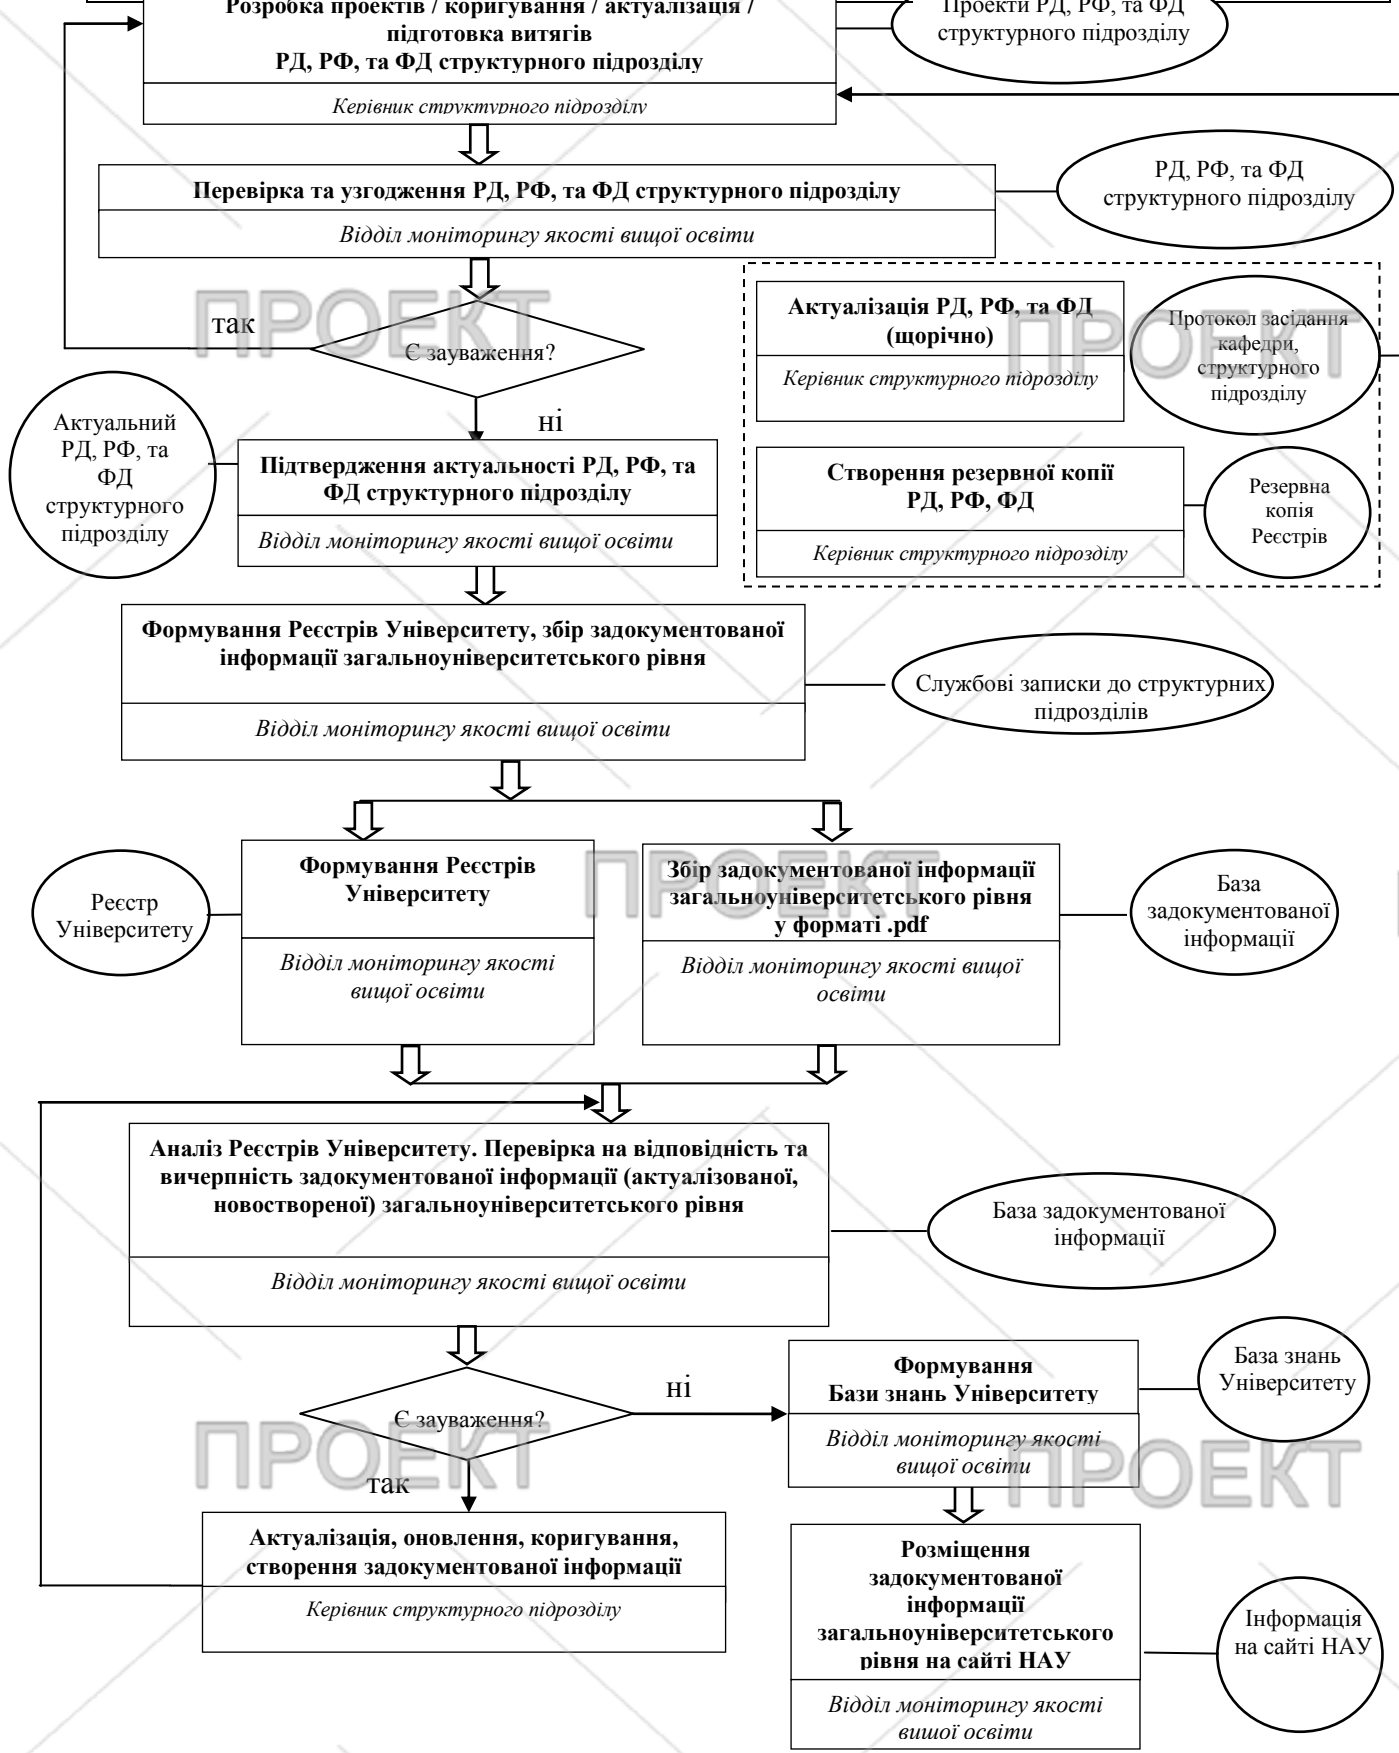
Розробка проектів / коригування / актуалізація / підготовка витягів РД, РФ, та ФД структурного підрозділу

Керівник структурного підрозділу

Проекти РД, РФ, та ФД структурного підрозділу

Перевірка та узгодження РД, РФ, та ФД структурного підрозділу

Відділ моніторингу якості вищої освіти

РД, РФ, та ФД структурного підрозділу

ПРОЕКТ

так

Є зауваження?

ні

Актуалізація РД, РФ, та ФД (щорічно)

Керівник структурного підрозділу

Протокол засідання кафедри, структурного підрозділу

ПРОЕКТ

Створення резервної копії РД, РФ, ФД

Керівник структурного підрозділу

Резервна копія Реєстрів

Актуальний РД, РФ, та ФД структурного підрозділу

Підтвердження актуальності РД, РФ, та ФД структурного підрозділу

Відділ моніторингу якості вищої освіти

Формування Реєстрів Університету, збір задокументованої інформації загальноуніверситетського рівня

Відділ моніторингу якості вищої освіти

Службові записки до структурних підрозділів

Реєстр Університету

Формування Реєстрів Університету

Відділ моніторингу якості вищої освіти

ПРОЕКТ

Збір задокументованої інформації загальноуніверситетського рівня у форматі .pdf

Відділ моніторингу якості вищої освіти

База задокументованої інформації

Аналіз Реєстрів Університету. Перевірка на відповідність та вичерпність задокументованої інформації (актуалізованої, новоствореної) загальноуніверситетського рівня

Відділ моніторингу якості вищої освіти

База задокументованої інформації

ПРОЕКТ

Є зауваження?

ні

так

Формування Бази знань Університету

Відділ моніторингу якості вищої освіти

База знань Університету

ПРОЕКТ

Актуалізація, оновлення, коригування, створення задокументованої інформації

Керівник структурного підрозділу

Розміщення задокументованої інформації загальноуніверситетського рівня на сайті НАУ

Відділ моніторингу якості вищої освіти

Інформація на сайті НАУ